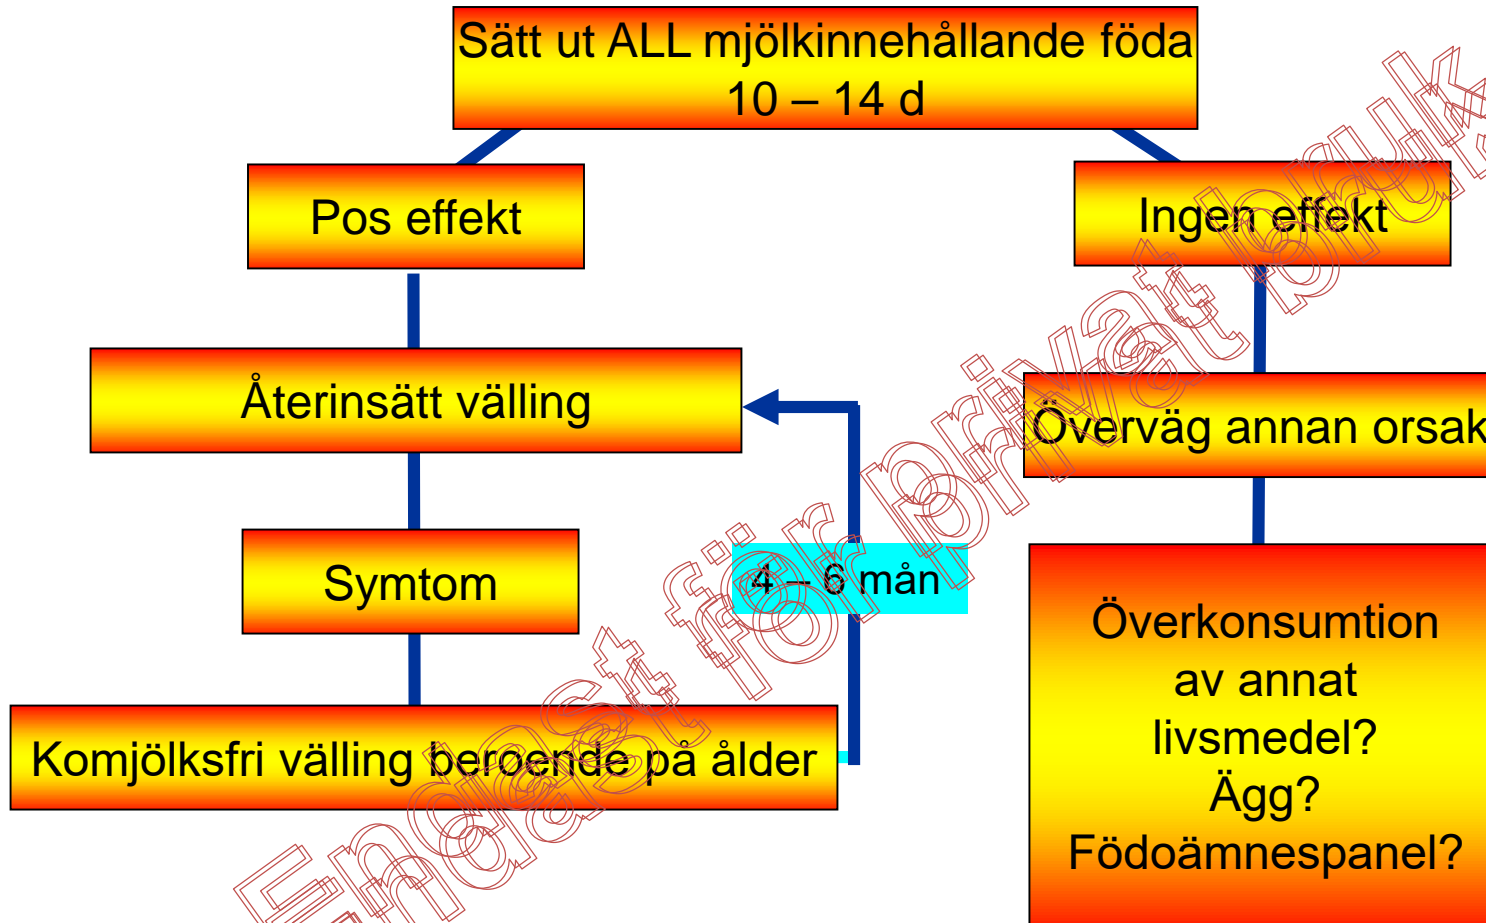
Sätt ut ALL mjölkinnehållande föda
10 – 14 d

Pos effekt

Ingen effekt

Återinsätt välling

Överväg annan orsak

Symtom

4 – 6 mån

Komjölksfri välling beroende på ålder

Överkonsumtion
av annat
livsmedel?
Ägg?
Födoämnespanel?

Endast för privat bruk